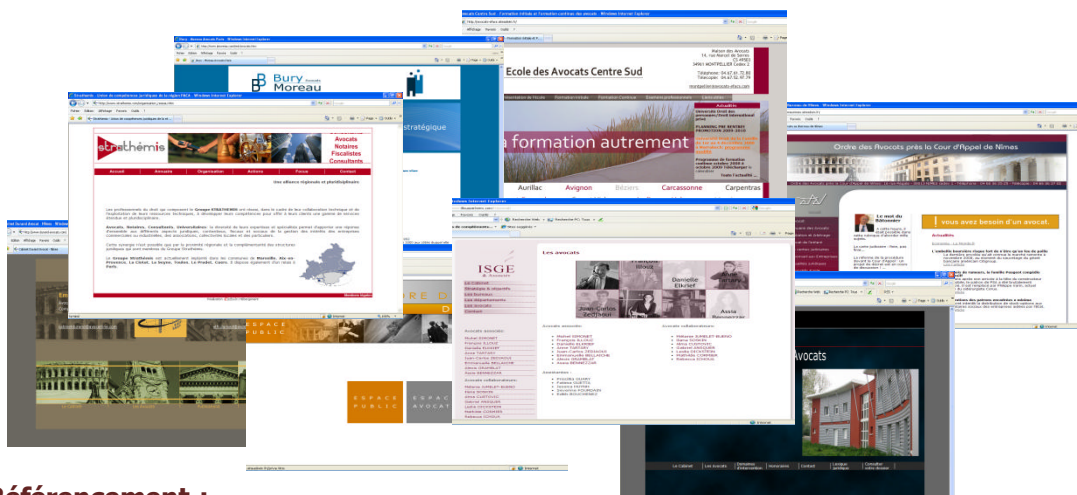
Bury Moreau

stratégique

Strathémis

Avocats
Notaires
Fiscalistes
Consultants

Accueil
Annuaire
Organisation
Actions
Focus
Contact

Une alliance régionale et pluridisciplinaire

Groupe STRATHEMIS

Ecole des Avocats Centre Sud

Maison des Avocats
14, rue Marcel de Serres
CS 49502
34961 MONTPELLIER Cedex 2

Téléphone : 04 67 61 73 80
Télécopie : 04 67 52 47 74

Actualités

a formation autrement

Aurillac
Avignon
Béziers
Carcassonne
Carpentras

Ordre des Avocats près la Cour d'Appel de Nimes

Le mot du Bâtonnier

vous avez besoin d'un avocat.

ISGE

Les avocats

Danielle Elkrief

Jean Carlos Zeil

Assia

Avocats associés

Avocats collaborateurs

Assistantes

ESPACE PUBLIC

ESPACE AVOCATS

Avocats

Le Cabinet
Les avocats
Domaines d'intervention
Honoraires
Contact

Référencement :